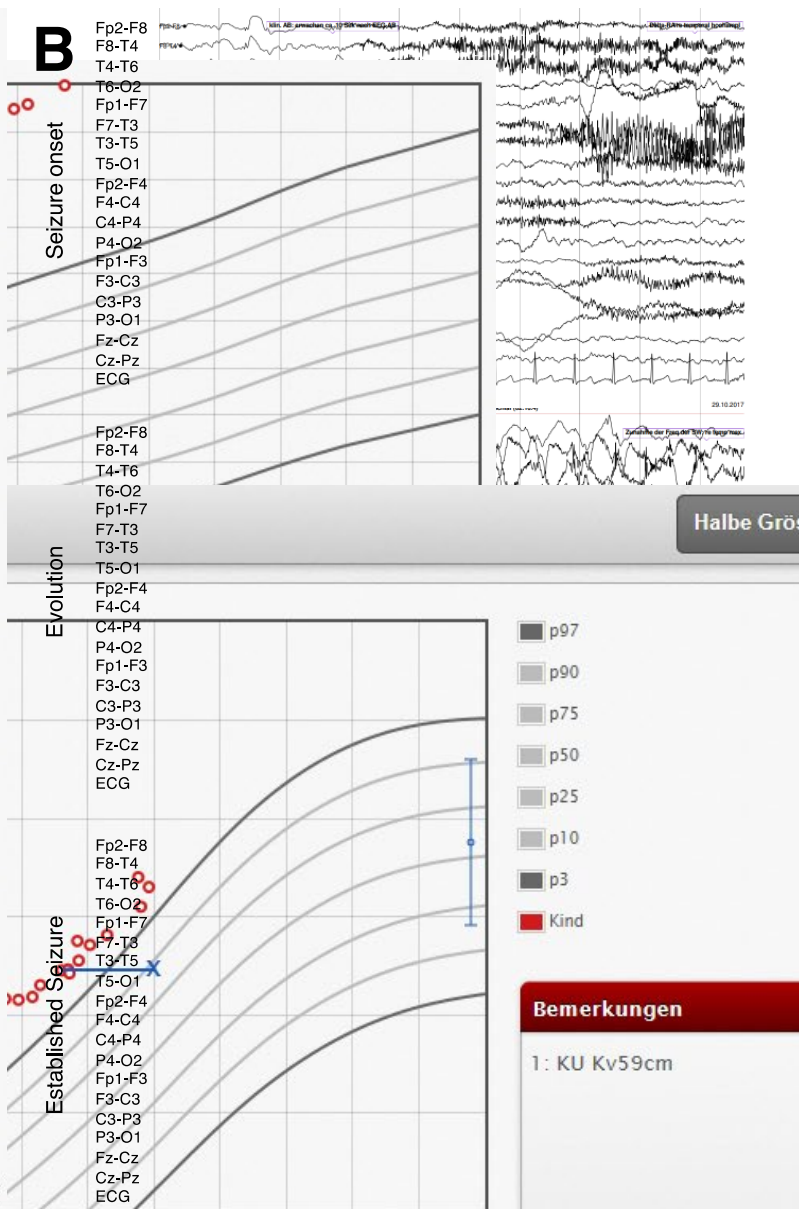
B

Seizure onset

Fp2-F8
F8-T4
T4-T6
T6-O2
Fp1-F7
F7-T3
T3-T5
T5-O1
Fp2-F4
F4-C4
C4-P4
P4-O2
Fp1-F3
F3-C3
C3-P3
P3-O1
Fz-Cz
Cz-Pz
ECG

29.10.2017

Evolution

Fp2-F8
F8-T4
T4-T6
T6-O2
Fp1-F7
F7-T3
T3-T5
T5-O1
Fp2-F4
F4-C4
C4-P4
P4-O2
Fp1-F3
F3-C3
C3-P3
P3-O1
Fz-Cz
Cz-Pz
ECG

Halbe Grös

p97
p90
p75
p50
p25
p10
p3
Kind

Established Seizure

Fp2-F8
F8-T4
T4-T6
T6-O2
Fp1-F7
F7-T3
T3-T5
T5-O1
Fp2-F4
F4-C4
C4-P4
P4-O2
Fp1-F3
F3-C3
C3-P3
P3-O1
Fz-Cz
Cz-Pz
ECG

Bemerkungen

1: KU Kv59cm